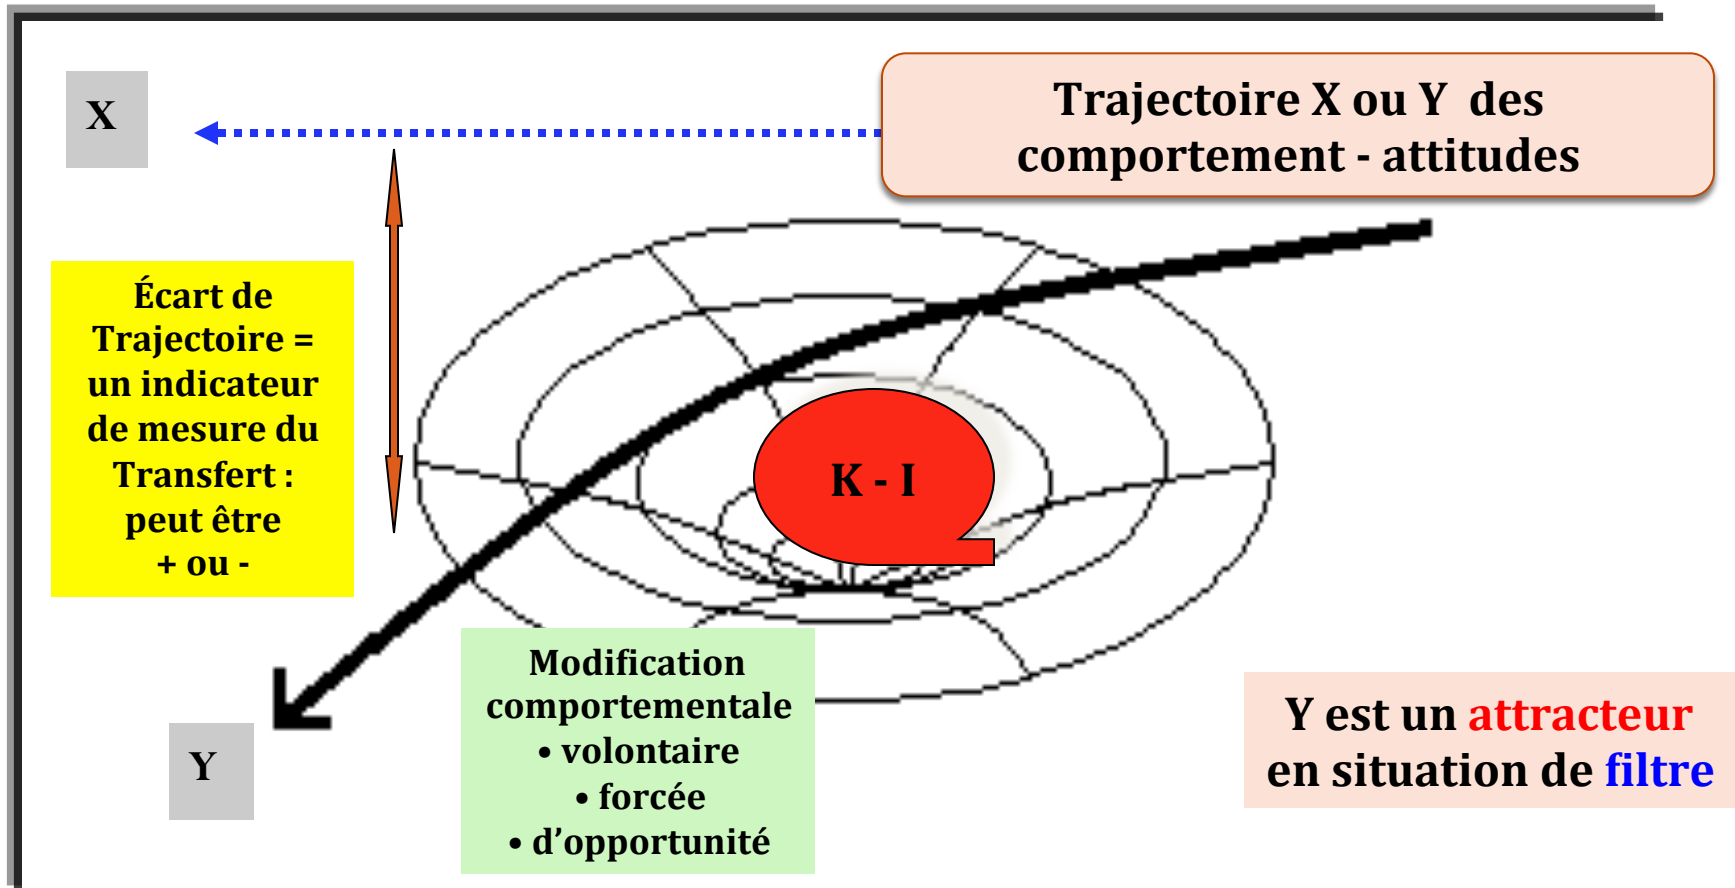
X

Trajectoire X ou Y des comportement - attitudes

Écart de Trajectoire = un indicateur de mesure du Transfert : peut être + ou -

K - I

Modification comportementale
• volontaire
• forcée
• d'opportunité

Y

Y est un attracteur en situation de filtre